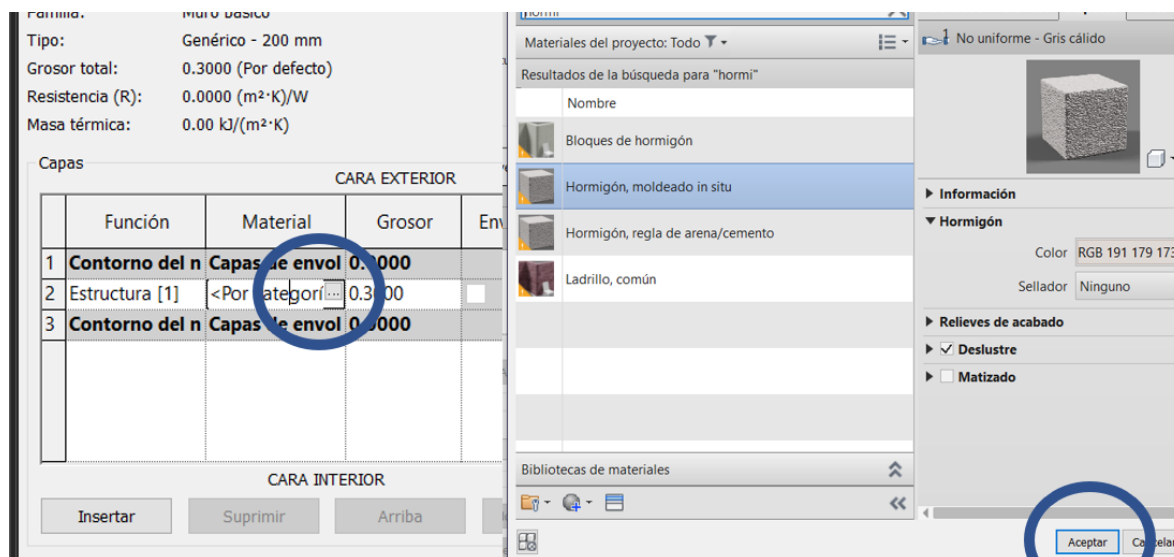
Familia: Muro básico
Tipo: Genérico - 200 mm
Grosor total: 0.3000 (Por defecto)
Resistencia (R): 0.0000 (m²·K)/W
Masa térmica: 0.00 kJ/(m²·K)

Capas

CARA EXTERIOR

| | Función | Material | Grosor | Env |
|---|---|---|---|---|
| 1 | Contorno del n | Capas de envol | 0.0000 | |
| 2 | Estructura [1] | <Por categorí | 0.3000 | |
| 3 | Contorno del n | Capas de envol | 0.0000 | |

CARA INTERIOR

Insertar Suprimir Arriba

hormi

Materiales del proyecto: Todo

Resultados de la búsqueda para "hormi"

Nombre
Bloques de hormigón
Hormigón, moldeado in situ
Hormigón, regla de arena/cemento
Ladrillo, común

Bibliotecas de materiales

No uniforme - Gris cálido

Información
Hormigón
Color RGB 191 179 173
Sellador Ninguno
Relieves de acabado
Deslustre
Matizado

Aceptar Cancelar